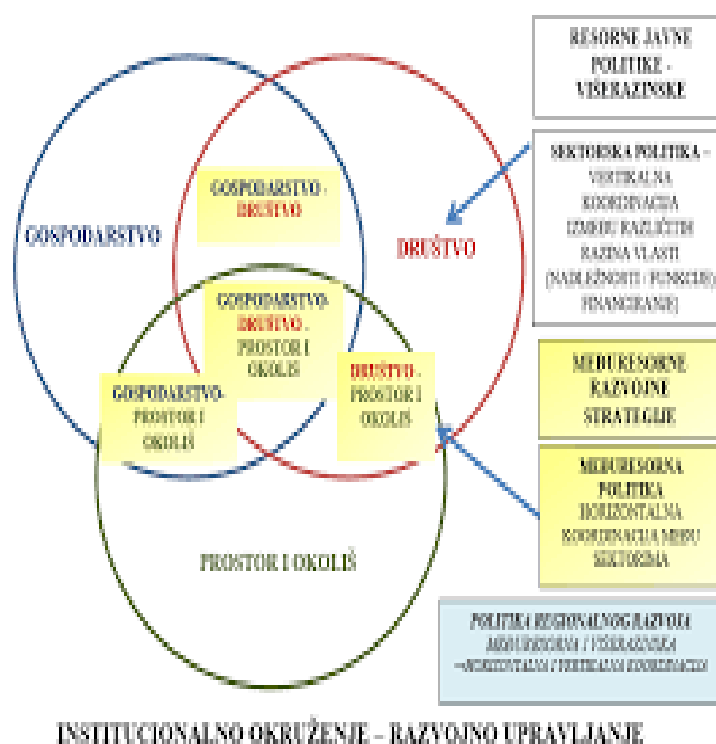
RESORNE JAVNE POLITIKE - VIŠERAZINSKE

SEKTORSKA POLITIKA - VERTIKALNA KOORDINACIJA IZMEĐU RAZLIČITIH RAZINA VLASTI (NADLEŽNOSTI / FUNKCIJE/ FINANCIRANJE)

GOSPODARSTVO

GOSPODARSTVO - DRUŠTVO

DRUŠTVO

GOSPODARSTVO-DRUŠTVO - PROSTOR I OKOLIŠ

GOSPODARSTVO-PROSTOR I OKOLIŠ

DRUŠTVO - PROSTOR I OKOLIŠ

MEĐURESORNE RAZVOJNE STRATEGIJE

MEĐURESORNA POLITIKA HORIZONTALNA KOORDINACIJA MEĐU SEKTORIMA

PROSTOR I OKOLIŠ

POLITIKA REGIONALNOG RAZVOJA MEĐURESORNA / VIŠERAZINSKA –HORIZONTALNA I VERTIKALNA KOORDINACIJA

INSTITUCIONALNO OKRUŽENJE – RAZVOJNO UPRAVLJANJE